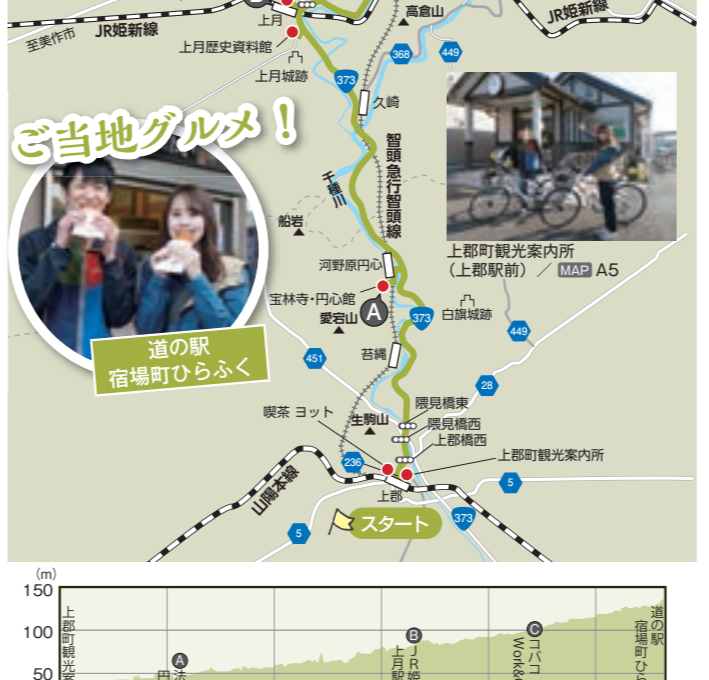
上月
高倉山
JR姫新線
至美作市
JR姫新線
上月歴史資料館
368
449
上月城跡
373
久崎
智頭急行智頭線
千種川
ご当地グルメ!
船岩
河野原円心
宝林寺・円心館
A
愛宕山
373
白旗城跡
449
上郡町観光案内所
（上郡駅前） ／ MAP A5
道の駅
宿場町ひらふく
451
苔縄
28
隈見橋東
生駒山
隈見橋西
喫茶 ヨット
上郡橋西
上郡町観光案内所
236
5
上郡
山陽本線
スタート
373
5
（m）
150
100
50
上郡町観光案
A
円
B
上月駅
JR姫
C
コバコ
Work&
道の駅
宿場町ひら